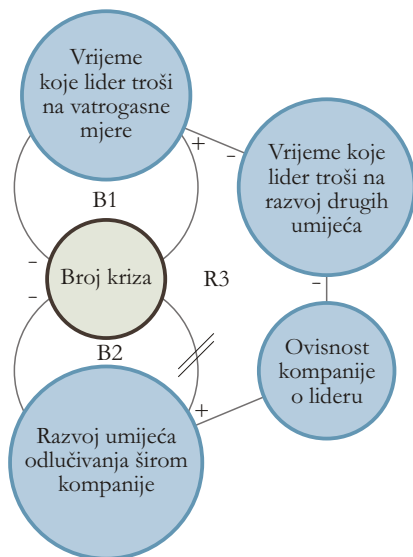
Vrijeme koje lider troši na vatrogasne mjere

+

–

Vrijeme koje lider troši na razvoj drugih umijeća

B1

–

Broj kriza

R3

–

–

B2

Ovisnost kompanije o lideru

+

Razvoj umijeća odlučivanja širom kompanije